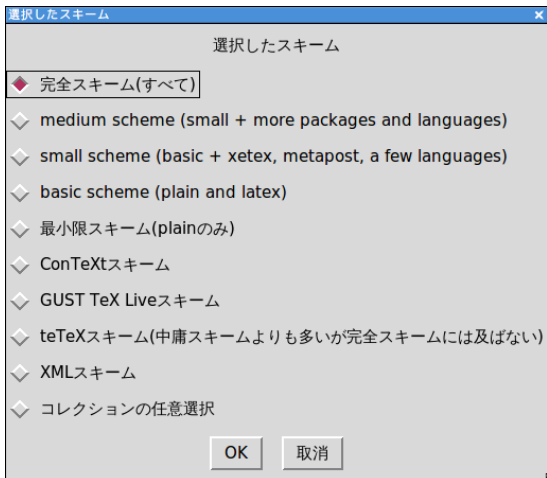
選択したスキーム ×

選択したスキーム

完全スキーム(すべて)

medium scheme (small + more packages and languages)

small scheme (basic + xetex, metapost, a few languages)

basic scheme (plain and latex)

最小限スキーム(plainのみ)

ConTeXtスキーム

GUST TeX Liveスキーム

teTeXスキーム(中庸スキームよりも多いが完全スキームには及ばない)

XMLスキーム

コレクションの任意選択

OK 取消